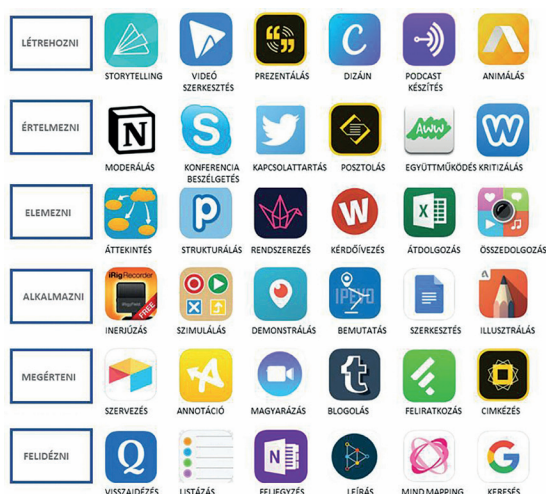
LÉTREHOZNI

STORYTELLING

VIDEÓ SZERKESZTÉS

PREZENTÁLÁS

DIZÁJN

PODCAST KÉSZÍTÉS

ANIMÁLÁS

ÉRTELMEZNI

N

MODERÁLÁS

KONFERENCIA BESZÉLGETÉS

KAPCSOLATTARTÁS

POSZTOLÁS

AWW

EGYÜTTMŰKÖDÉS

KRITIZÁLÁS

ELEMEZNI

ÁTTEKINTÉS

STRUKTURÁLÁS

RENDSZEREZÉS

KÉRDŐÍVEZÉS

ÁTDOLGOZÁS

ÖSSZEDOLGOZÁS

ALKALMAZNI

iRig Recorder

FREE

INERJÚZÁS

SZIMULÁLÁS

DEMONSTRÁLÁS

IPEVO

BEMUTATÁS

SZERKESZTÉS

ILLUSZTRÁLÁS

MEGÉRTENI

SZERVEZÉS

ANNOTÁCIÓ

MAGYARÁZÁS

BLOGOLÁS

FELIRATKOZÁS

CIMKÉZÉS

FELIDÉZNI

VISSZAIDÉZÉS

LISTÁZÁS

FELJEGYZÉS

LEÍRÁS

MIND MAPPING

KERESÉS